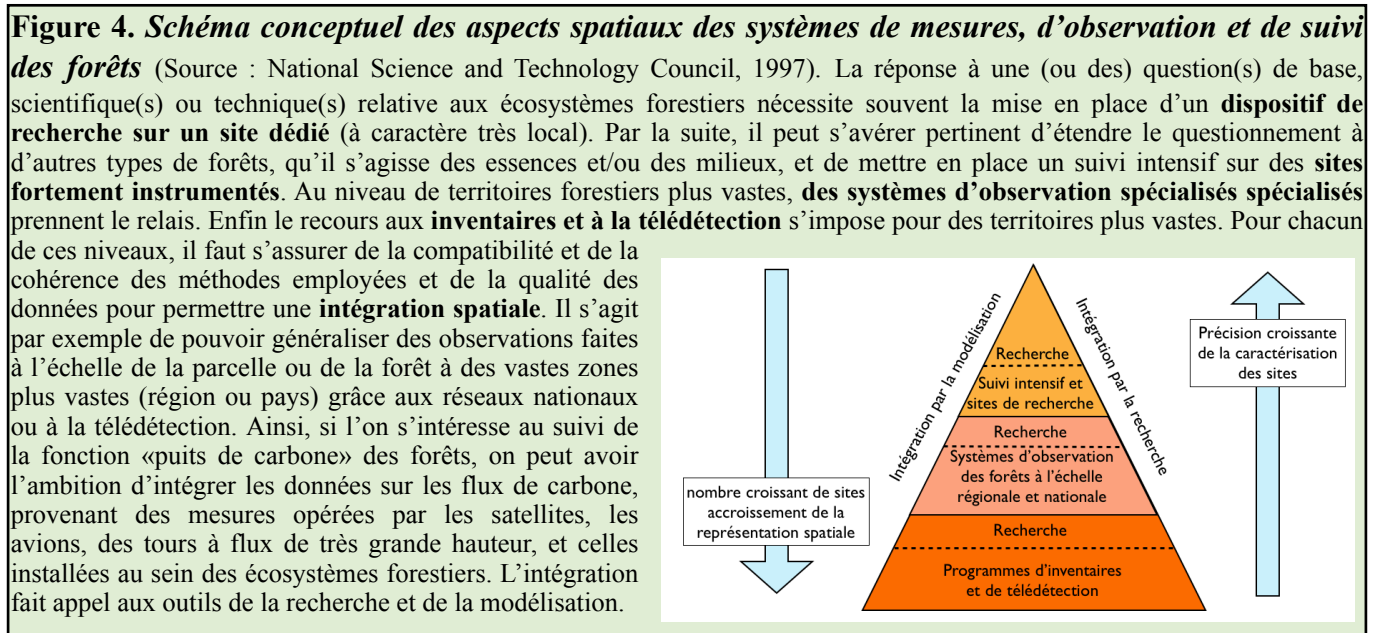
**Figure 4.** ***Schéma conceptuel des aspects spatiaux des systèmes de mesures, d'observation et de suivi des forêts*** (Source : National Science and Technology Council, 1997). La réponse à une (ou des) question(s) de base, scientifique(s) ou technique(s) relative aux écosystèmes forestiers nécessite souvent la mise en place d'un **dispositif de recherche sur un site dédié** (à caractère très local). Par la suite, il peut s'avérer pertinent d'étendre le questionnement à d'autres types de forêts, qu'il s'agisse des essences et/ou des milieux, et de mettre en place un suivi intensif sur des **sites fortement instrumentés**. Au niveau de territoires forestiers plus vastes, **des systèmes d'observation spécialisés spécialisés** prennent le relais. Enfin le recours aux **inventaires et à la télédétection** s'impose pour des territoires plus vastes. Pour chacun de ces niveaux, il faut s'assurer de la compatibilité et de la cohérence des méthodes employées et de la qualité des données pour permettre une **intégration spatiale**. Il s'agit par exemple de pouvoir généraliser des observations faites à l'échelle de la parcelle ou de la forêt à des vastes zones plus vastes (région ou pays) grâce aux réseaux nationaux ou à la télédétection. Ainsi, si l'on s'intéresse au suivi de la fonction «puits de carbone» des forêts, on peut avoir l'ambition d'intégrer les données sur les flux de carbone, provenant des mesures opérées par les satellites, les avions, des tours à flux de très grande hauteur, et celles installées au sein des écosystèmes forestiers. L'intégration fait appel aux outils de la recherche et de la modélisation.

Intégration par la modélisation

Intégration par la recherche

Recherche

Suivi intensif et sites de recherche

Recherche

Systèmes d'observation des forêts à l'échelle régionale et nationale

Recherche

Programmes d'inventaires et de télédétection

nombre croissant de sites accroissement de la représentation spatiale

Précision croissante de la caractérisation des sites